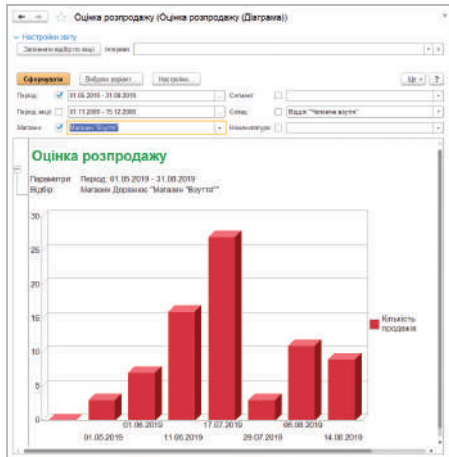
Оцінка розпродажу (Оцінка розпродажу (Діаграма))

Настройки звіту

Заповнення відбору по акції | Інтервал

Сформувати | Вибрати варіант... | Настройки... | Ще | ?

Період: 01.05.2019 - 31.08.2019 | Сегмент:

Період акції: 01.11.2008 - 15.12.2008 | Склад: Відділ "Чоловіче взуття"

Магазин: Магазин "Взуття" | Номенклатура:

Оцінка розпродажу

Параметри: Період: 01.05.2019 - 31.08.2019
Відбір: Магазин Дорівнює "Магазин "Взуття""

30
25
20
15
10
5
0

01.05.2019
01.06.2019
11.06.2019
17.07.2019
29.07.2019
05.08.2019
14.08.2019

Кількість продажів